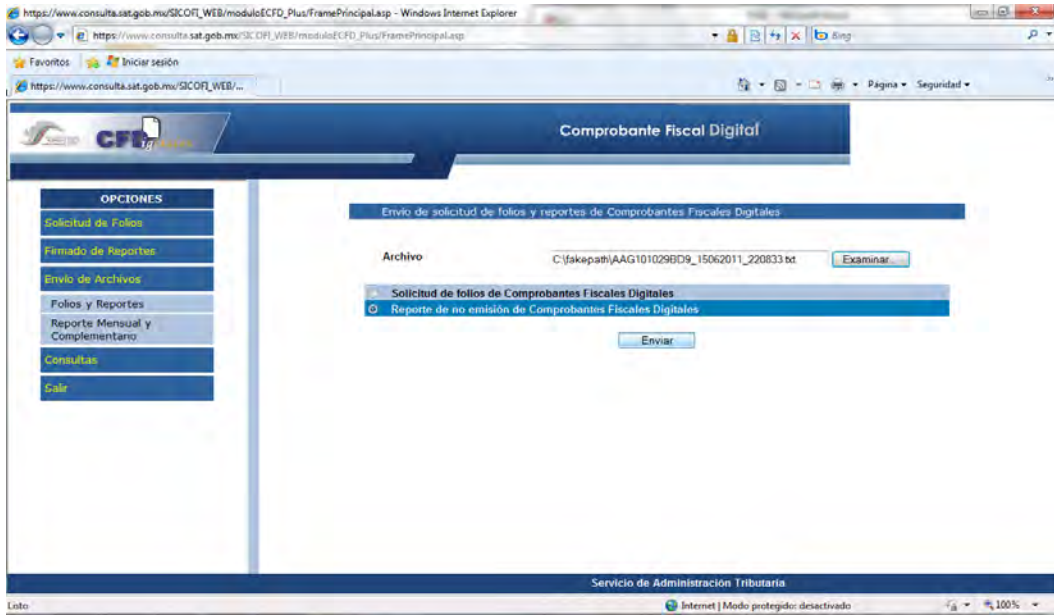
https://www.consulta.sat.gob.mx/SICOFI_WEB/moduloECFD_Plus/FramePrincipal.asp - Windows Internet Explorer

https://www.consulta.sat.gob.mx/SICOFI_WEB/moduloECFD_Plus/FramePrincipal.asp

Bing

Favoritos

Iniciar sesión

https://www.consulta.sat.gob.mx/SICOFI_WEB/...

Página ▾ Seguridad ▾

CFD

Comprobante Fiscal Digital

OPCIONES

Solicitud de Folios

Firmado de Reportes

Envío de Archivos

Folios y Reportes

Reporte Mensual y Complementario

Consultas

Salir

Envío de solicitud de folios y reportes de Comprobantes Fiscales Digitales

Archivo

C:\fakepath\AAG101029BD9_15062011_220833.txt

Examinar...

Solicitud de folios de Comprobantes Fiscales Digitales

Reporte de no emisión de Comprobantes Fiscales Digitales

Enviar

Servicio de Administración Tributaria

Listo

Internet | Modo protegido: desactivado

100%